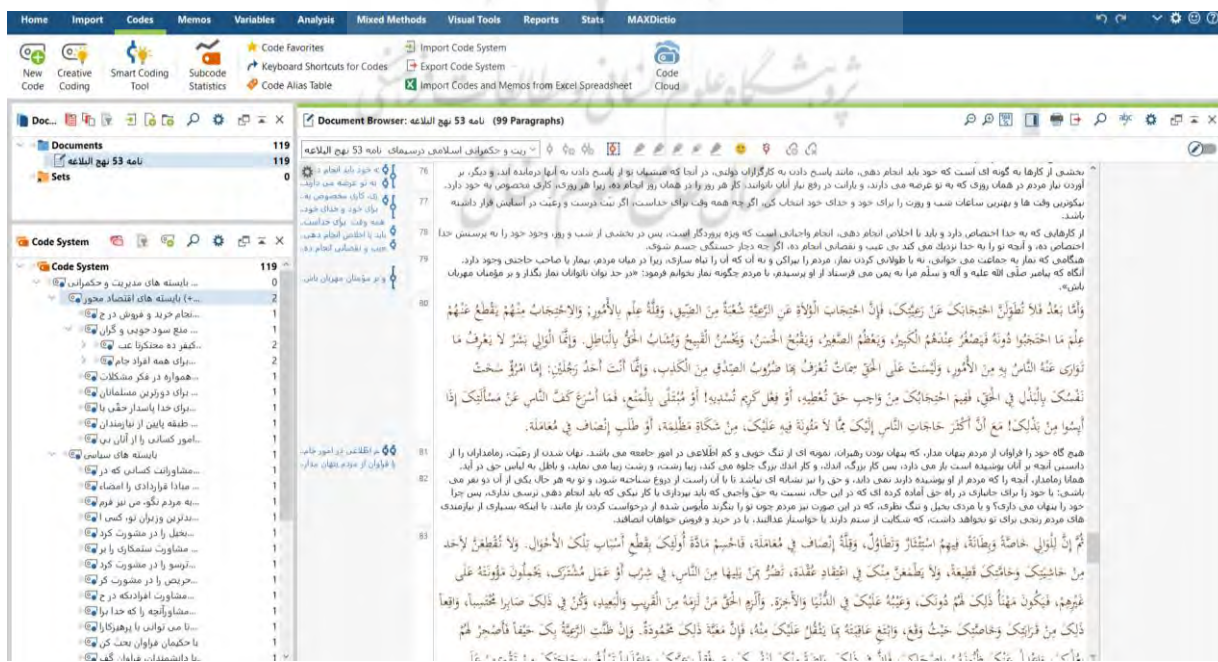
Home Import Codes Memos Variables Analysis Mixed Methods Visual Tools Reports Stats MAXDictio

New Code | Creative Coding | Smart Coding Tool | Subcode Statistics | Code Favorites | Keyboard Shortcuts for Codes | Code Alias Table | Import Code System | Export Code System | Import Codes and Memos from Excel Spreadsheet | Code Cloud

Doc...

Documents 119
نامه 53 نهج البلاغه 119
Sets 0

Code System

Code System 119
... بایسته های مدیریت و حکمرانی 0
(+... بایسته های اقتصاد محور 2
...انجام خرید و فروش در ج 1
... منع سود جویی و گران 1
...کیفر ده محتکرا عب 2
...برای همه افراد جام 2
...همواره در فکر مشکلات 1
... برای دوراِین مسلمانان 1
...برای خدا پاسدار حقی با 1
... طبقه پایین از نیازمندان 1
...امور کسانی را از آنان بی 1
... بایسته های سیاسی 1
...مشاورانت کسانی که در 1
... مبادا قراردادی را امضاء 1
...به مردم نگو، من نیز فرم 1
...بدترین وزیران تو، کسی ا 1
...بخیل را در مشورت کرد 1
... مشاور ستمکاری را بر 1
...ترسو را در مشورت کرد 1
...حریص را در مشورت کر 1
...مشاورت افرادتکه در ج 1
...مشاورآنچه را که خدا برا 1
...تا می توانی با پرهیزکا 1
با حکیمان فراوان بحث کن 1

Document Browser: نامه 53 نهج البلاغه (99 Paragraphs)

76 بخشش از کارها به گونه ای است که خود باید انجام دهی، مانند پاسخ دادن به کارگزاران دولتی، در آنجا که منشیان تو از پاسخ دادن به آنها درمانده اند. و دیگر، بر آوردن نیاز مردم در همان روزی که به تو عرضه می دارند، و یارانت در رفع نیاز آنان ناتوانند. کار هر روز را در همان روز انجام ده، زیرا هر روزی، کاری مخصوص به خود دارد.

77 نیکوترین وقت ها و بهترین ساعات شب و روزت را برای خود و خدای خود انتخاب کن، اگر چه همه وقت برای خداست، اگر نیت درست و رعیت در آسایش قرار داشته باشد.

78 از کارهایی که به خدا اختصاص دارد و باید با اخلاص انجام دهی، انجام واجباتی است که ویژه پروردگار است، پس در بخشی از شب و روز، وجود خود را به پرستش خدا اختصاص ده، و آنچه تو را به خدا نزدیک می کند بی عیب و نقصان انجام ده، اگر چه دچار خستگی جسم شوی.

79 هنگامی که نماز به جماعت می خوانی، نه با طولانی کردن نماز، مردم را بیزاری و نه آن که آن را تباه سازی، زیرا در میان مردم، بیمار یا صاحب حاجتی وجود دارد. آنگاه که پیامبر صلّی الله علیه و آله و سلّم مرا به یمن می فرستاد از او پرسیدم، با مردم چگونه نماز بخوانم فرمود: «در حد توان ناتوان نماز نگذار و بر مؤمنان مهربان باش».

80 وَأَمَّا بَعْدُ فَلاَ تُطَوِّلَنَّ احْتِجَابَكَ عَنْ رَعِيَّتِكَ، فَإِنَّ احْتِجَابَ الْوُلاَةِ عَنِ الرَّعِيَّةِ شُعْبَةٌ مِنَ الضِّيقِ، وَقِلَّةُ عِلْمٍ بِالْأُمُورِ؛ وَالاِحْتِجَابُ مِنْهُمْ يَقْطَعُ عَنْهُمْ عِلْمَ مَا احْتَجَبُوا دُونَهُ فَيَصْغُرُ عِنْدَهُمُ الْكَبِيرُ، وَيَعْظُمُ الصَّغِيرُ، وَيَقْبُحُ الْحَسَنُ، وَيَحْسُنُ الْقَبِيحُ وَيُشَابُ الْحَقُّ بِالْبَاطِلِ. وَإِنَّمَا الْوَالِي بَشَرٌ لاَ يَعْرِفُ مَا تَوَارَى عَنْهُ النَّاسُ بِهِ مِنَ الْأُمُورِ، وَلَيْسَتْ عَلَى الْحَقِّ سِمَاتٌ تُعْرَفُ بِهَا ضُرُوبُ الصِّدْقِ مِنَ الْكَذِبِ، وَإِنَّمَا أَنْتَ أَحَدُ رَجُلَيْنِ: إِمَّا امْرُؤٌ سَخَتْ نَفْسُكَ بِالْبَذْلِ فِي الْحَقِّ، فَفِيمَ احْتِجَابُكَ مِنْ وَاجِبِ حَقٍّ تُعْطِيهِ؟ أَوْ فِعْلٍ كَرِيمٍ تُسْدِيهِ! أَوْ مُبْتَلًى بِالْمَنْعِ، فَمَا أَسْرَعَ كَفَّ النَّاسِ عَنْ مَسْأَلَتِكَ إِذَا أَيِسُوا مِنْ بَذْلِكَ! مَعَ أَنَّ أَكْثَرَ حَاجَاتِ النَّاسِ إِلَيْكَ مِمَّا لاَ مَئُونَةَ فِيهِ عَلَيْكَ، مِنْ شَكَاةِ مَظْلِمَةٍ، أَوْ طَلَبِ إِنْصَافٍ فِي مُعَامَلَةٍ.

81 هیچ گاه خود را فراوان از مردم پنهان مدار، که پنهان بودن رهبران، نمونه ای از تنگ خویی و کم اطلاعی در امور جامعه می باشد. نهان شدن از رعیت، زمامداران را از دانستن آنچه بر آنان پوشیده است باز می دارد، پس کار بزرگ، اندک، و کار اندک بزرگ جلوه می کند، زیبا زشت، و زشت زیبا می نماید، و باطل به لباس حق در آید.

82 همانا زمامدار، آنچه را که مردم از او پوشیده دارند نمی داند، و حق را نیز نشانه ای نباشد تا با آن راست از دروغ شناخته شود، و تو به هر حال یکی از آن دو نفر می باشی: یا خود را برای جانبازی در راه حق آماده کرده ای که در این حال، نسبت به حق واجبی که باید بپردازی یا کار نیکی که باید انجام دهی ترسی نداری، پس چرا خود را پنهان می داری؟ و یا مردی بخیل و تنگ نظری، که در این صورت نیز مردم چون تو را بنگرند مأیوس شده از درخواست کردن باز مانند. با اینکه بسیاری از نیازمندی های مردم رنجی برای تو نخواهد داشت، که شکایت از ستم دارند یا خواستار عدالتند، یا در خرید و فروش خواهان انصافند.

83 ثُمَّ إِنَّ لِلْوَالِي خَاصَّةً وَبِطَانَةً، فِيهِمُ اسْتِئْثَارٌ وَتَطَاوُلٌ، وَقِلَّةُ إِنْصَافٍ فِي مُعَامَلَةٍ، فَاحْسِمْ مَادَّةَ أُولَئِكَ بِقَطْعِ أَسْبَابِ تِلْكَ الْأَحْوَالِ. وَلاَ تُقْطِعَنَّ لِأَحَدٍ مِنْ حَاشِيَتِكَ وَحَامَّتِكَ قَطِيعَةً، وَلاَ يَطْمَعَنَّ مِنْكَ فِي اعْتِقَادِ عُقْدَةٍ، تَضُرُّ بِمَنْ يَلِيهَا مِنَ النَّاسِ، فِي شِرْبٍ أَوْ عَمَلٍ مُشْتَرَكٍ، يَحْمِلُونَ مَئُونَتَهُ عَلَى غَيْرِهِمْ، فَيَكُونَ مَهْنَأُ ذَلِكَ لَهُمْ دُونَكَ، وَعَيْبُهُ عَلَيْكَ فِي الدُّنْيَا وَالْآخِرَةِ. وَأَلْزِمِ الْحَقَّ مَنْ لَزِمَهُ مِنَ الْقَرِيبِ وَالْبَعِيدِ، وَكُنْ فِي ذَلِكَ صَابِراً مُحْتَسِباً، وَاقِعاً ذَلِكَ مِنْ قَرَابَتِكَ وَخَاصَّتِكَ حَيْثُ وَقَعَ، وَابْتَغِ عَاقِبَتَهُ بِمَا يَثْقُلُ عَلَيْكَ مِنْهُ، فَإِنَّ مَغَبَّةَ ذَلِكَ مَحْمُودَةٌ. وَإِنْ ظَنَّتِ الرَّعِيَّةُ بِكَ حَيْفاً فَأَصْحِرْ لَهُمْ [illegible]